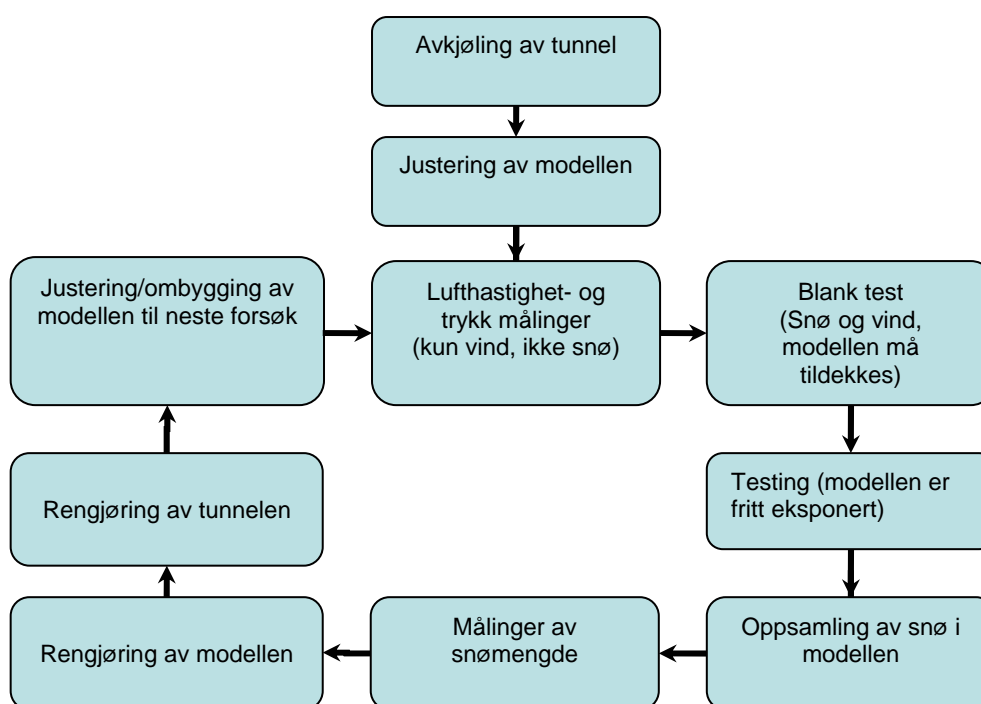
Avkjøling av tunnel

Justering av modellen

Justering/ombygging av modellen til neste forsøk

Lufthastighet- og trykk målinger (kun vind, ikke snø)

Blank test (Snø og vind, modellen må tildekkes)

Testing (modellen er fritt eksponert)

Rengjøring av tunnelen

Oppsamling av snø i modellen

Målinger av snømengde

Rengjøring av modellen